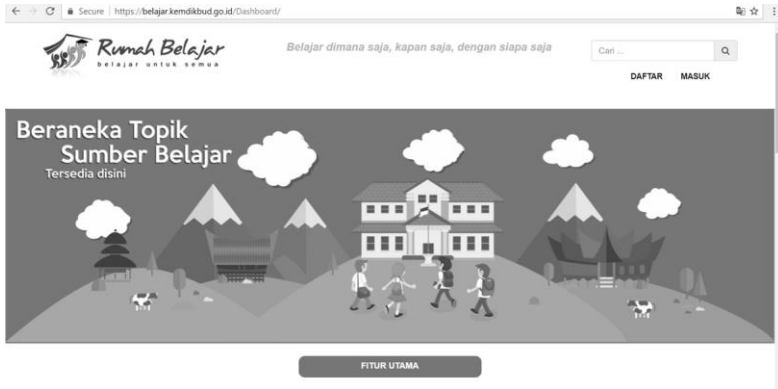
Secure | https://belajar.kemdikbud.go.id/Dashboard/

Rumah Belajar
belajar untuk semua

Belajar dimana saja, kapan saja, dengan siapa saja

Cari ...

DAFTAR MASUK

Beraneka Topik
Sumber Belajar
Tersedia disini

FITUR UTAMA